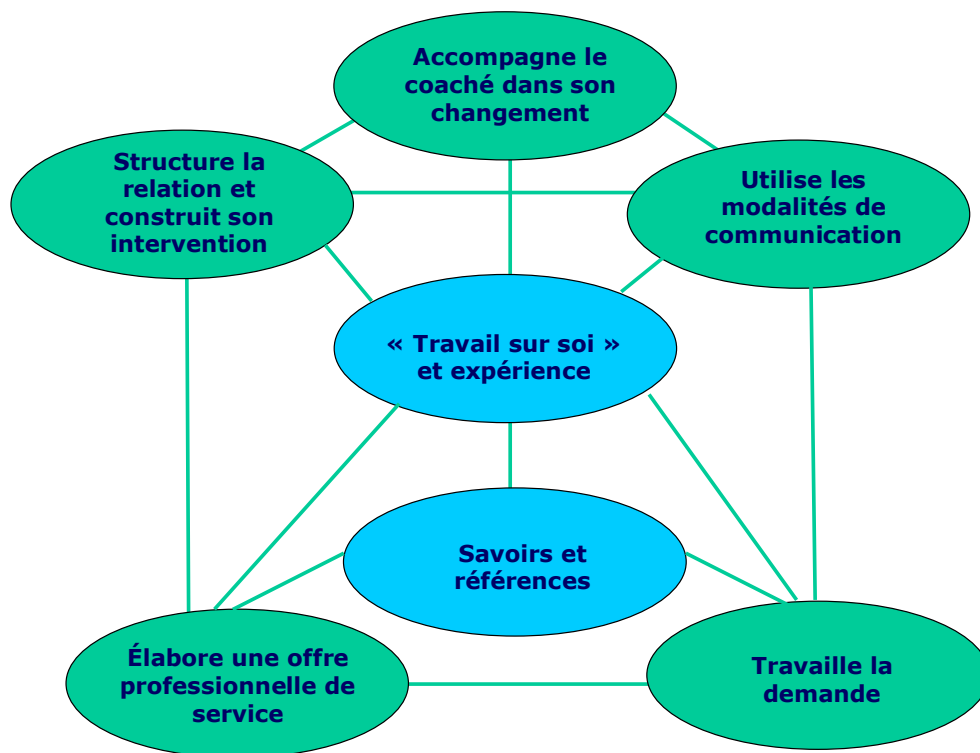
Accompagne le coaché dans son changement

Structure la relation et construit son intervention

Utilise les modalités de communication

« Travail sur soi » et expérience

Savoirs et références

Élabore une offre professionnelle de service

Travaille la demande